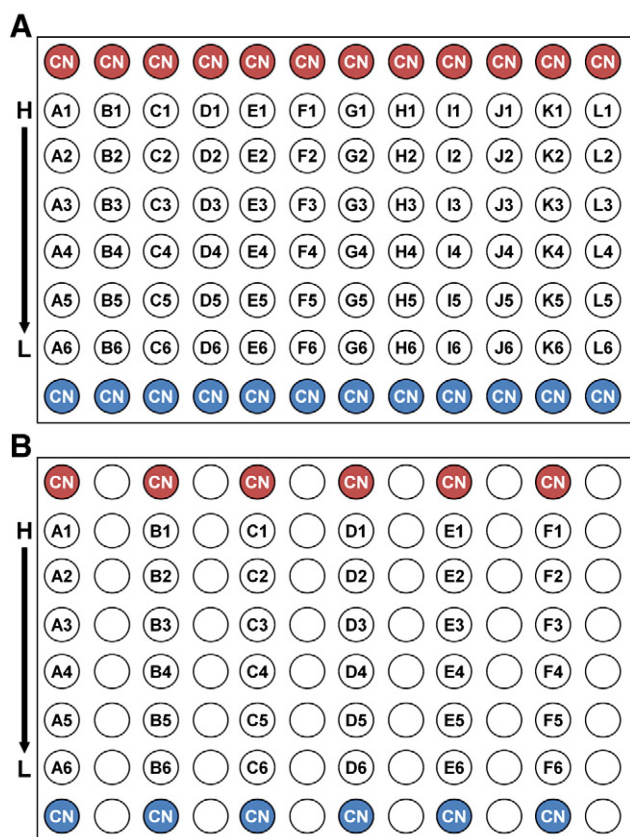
A

CN CN CN CN CN CN CN CN CN CN CN CN

H

A1 B1 C1 D1 E1 F1 G1 H1 I1 J1 K1 L1
A2 B2 C2 D2 E2 F2 G2 H2 I2 J2 K2 L2
A3 B3 C3 D3 E3 F3 G3 H3 I3 J3 K3 L3
A4 B4 C4 D4 E4 F4 G4 H4 I4 J4 K4 L4
A5 B5 C5 D5 E5 F5 G5 H5 I5 J5 K5 L5
A6 B6 C6 D6 E6 F6 G6 H6 I6 J6 K6 L6

L

CN CN CN CN CN CN CN CN CN CN CN CN

B

CN CN CN CN CN CN

H

A1 B1 C1 D1 E1 F1
A2 B2 C2 D2 E2 F2
A3 B3 C3 D3 E3 F3
A4 B4 C4 D4 E4 F4
A5 B5 C5 D5 E5 F5
A6 B6 C6 D6 E6 F6

L

CN CN CN CN CN CN